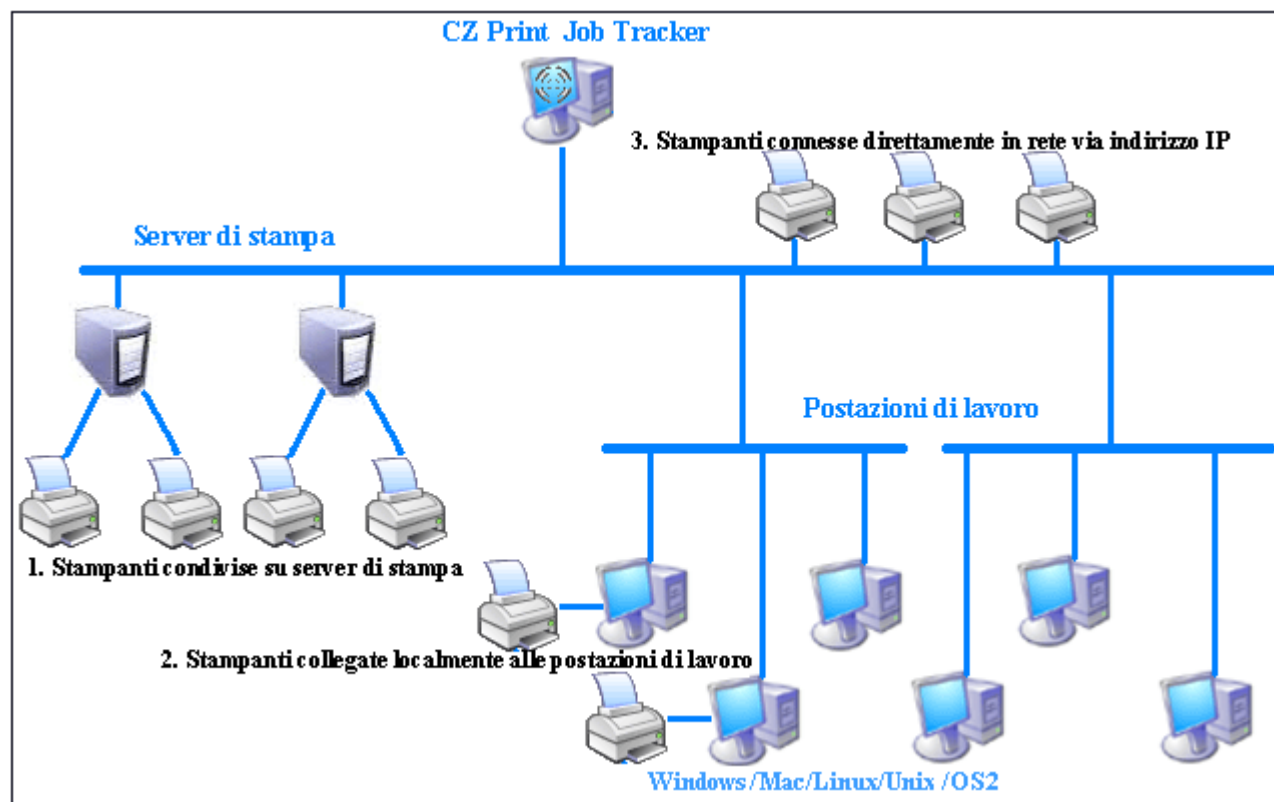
CZ Print Job Tracker

3. Stampanti connesse direttamente in rete via indirizzo IP

Server di stampa

Postazioni di lavoro

1. Stampanti condivise su server di stampa

2. Stampanti collegate localmente alle postazioni di lavoro

Windows /Mac/Linux/Unix /OS2